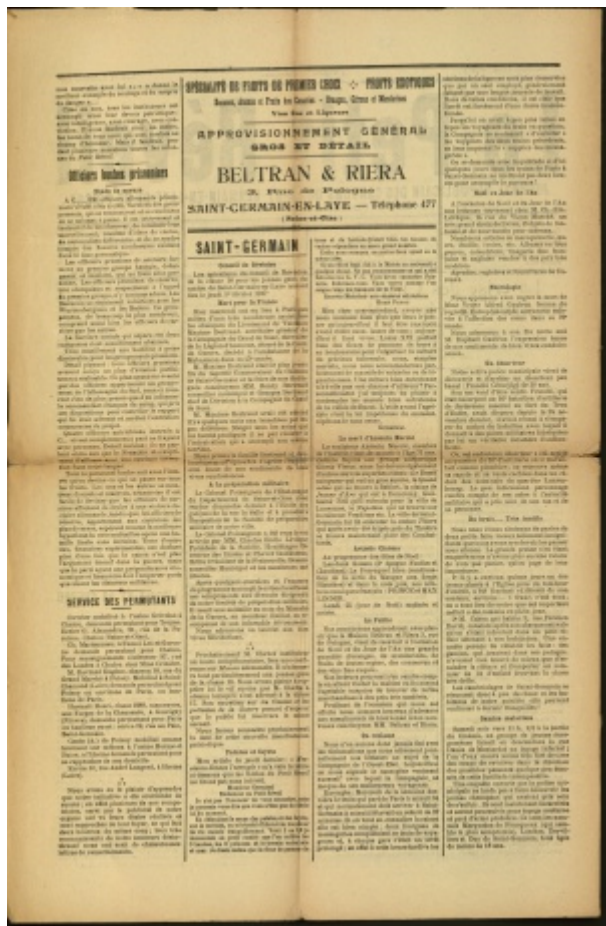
Officiers toutes présentées

SERVICE DES PERMISSIONS

SPÉCIALITÉ DE FRUITS DE PREMIER CHOIX · FRUITS EXOTIQUES

Bananes, Ananas et Fruits des Colonies — Oranges, Citrons et Mandarines

APPROVISIONNEMENT GÉNÉRAL

GROS ET DÉTAIL

BELTRAN & RIERA

3, Rue de Pologne

SAINT-GERMAIN-EN-LAYE — Téléphone 177

(Seine-et-Oise)

SAINT-GERMAIN

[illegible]